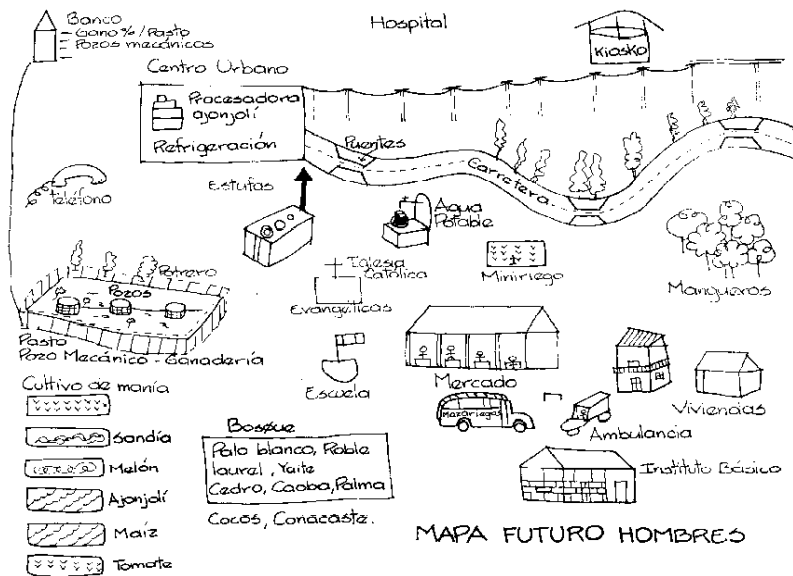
Banco
- Gano % / Pasto
- Pozos mecánicos

Hospital

Kiosko

Centro Urbano

Procesadora ajonjolí

Refrigeración

Puentes

Carretera

Estufas

Teléfono

Agua Potable

Iglesia Católica

Minirriego

Evangélicas

Potrero

Pozos

Mangueros

Pasto
Pozo Mecánico - Ganadería

Cultivo de manía

Sandía

Melón

Ajonjolí

Maíz

Tomate

Escuela

Mercado

Viviendas

Mazariegos

Ambulancia

Bosque
Palo blanco, Roble
laurel, Yaite
Cedro, Caoba, Palma

Cocos, Conacaste.

Instituto Básico

MAPA FUTURO HOMBRES